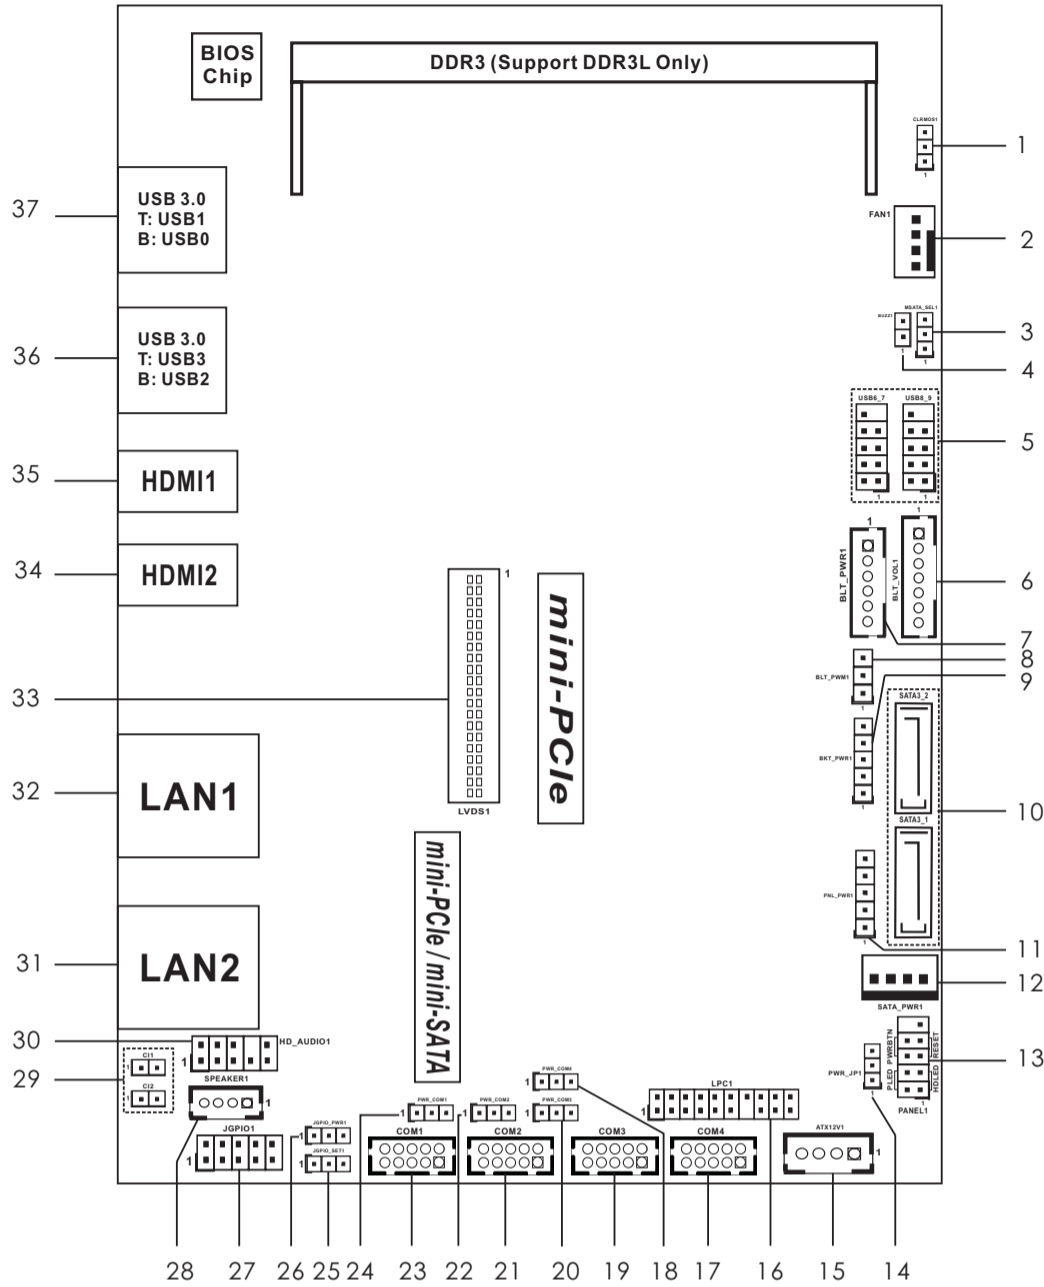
BIOS Chip

DDR3 (Support DDR3L Only)

CLRMOS1
1
1
FAN1
2
BUZZ1
MSATA_SEL1
3
1
1
4
USB6_7
USB8_9
5
1
1
1
1
BLT_PWR1
BLT_VOL1
6
7
BLT_PWM1
8
9
1
BKT_PWR1
SATA3_2
10
SATA3_1
PNL_PWR1
1
11
12
SATA_PWR1
PWRBTN
RESET
PLED
HDLED
PWR_JP1
13
1
PANEL1
1

37
USB 3.0
T: USB1
B: USB0

36
USB 3.0
T: USB3
B: USB2

35
HDMI1

34
HDMI2

1
mini-PCIe

33
LVDS1

32
LAN1

31
LAN2

mini-PCIe / mini-SATA

30
HD_AUDIO1
1
29
CI1
CI2
SPEAKER1
1
JGPIO1
1
JGPIO_PWR1
1
JGPIO_SET1
1
PWR_COM1
1
PWR_COM2
1
PWR_COM4
PWR_COM3
LPC1
1
COM1
COM2
COM3
COM4
ATX12V1
1

28 27 26 25 24 23 22 21 20 19 18 17 16 15 14